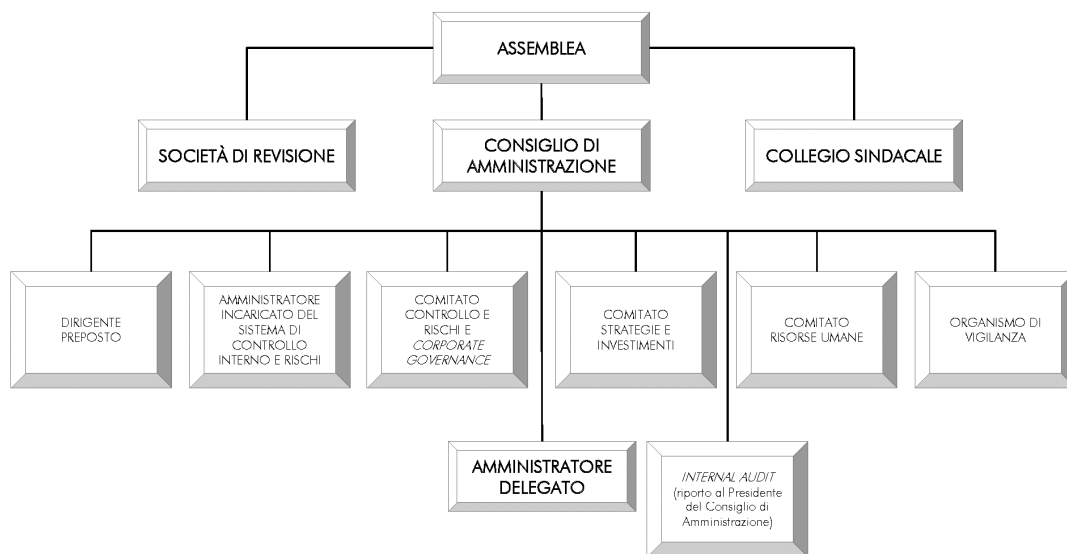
ASSEMBLEA

SOCIETÀ DI REVISIONE

CONSIGLIO DI AMMINISTRAZIONE

COLLEGIO SINDACALE

DIRIGENTE PREPOSTO

AMMINISTRATORE INCARICATO DEL SISTEMA DI CONTROLLO INTERNO E RISCHI

COMITATO CONTROLLO E RISCHI E CORPORATE GOVERNANCE

COMITATO STRATEGIE E INVESTIMENTI

COMITATO RISORSE UMANE

ORGANISMO DI VIGILANZA

AMMINISTRATORE DELEGATO

INTERNAL AUDIT (riporto al Presidente del Consiglio di Amministrazione)